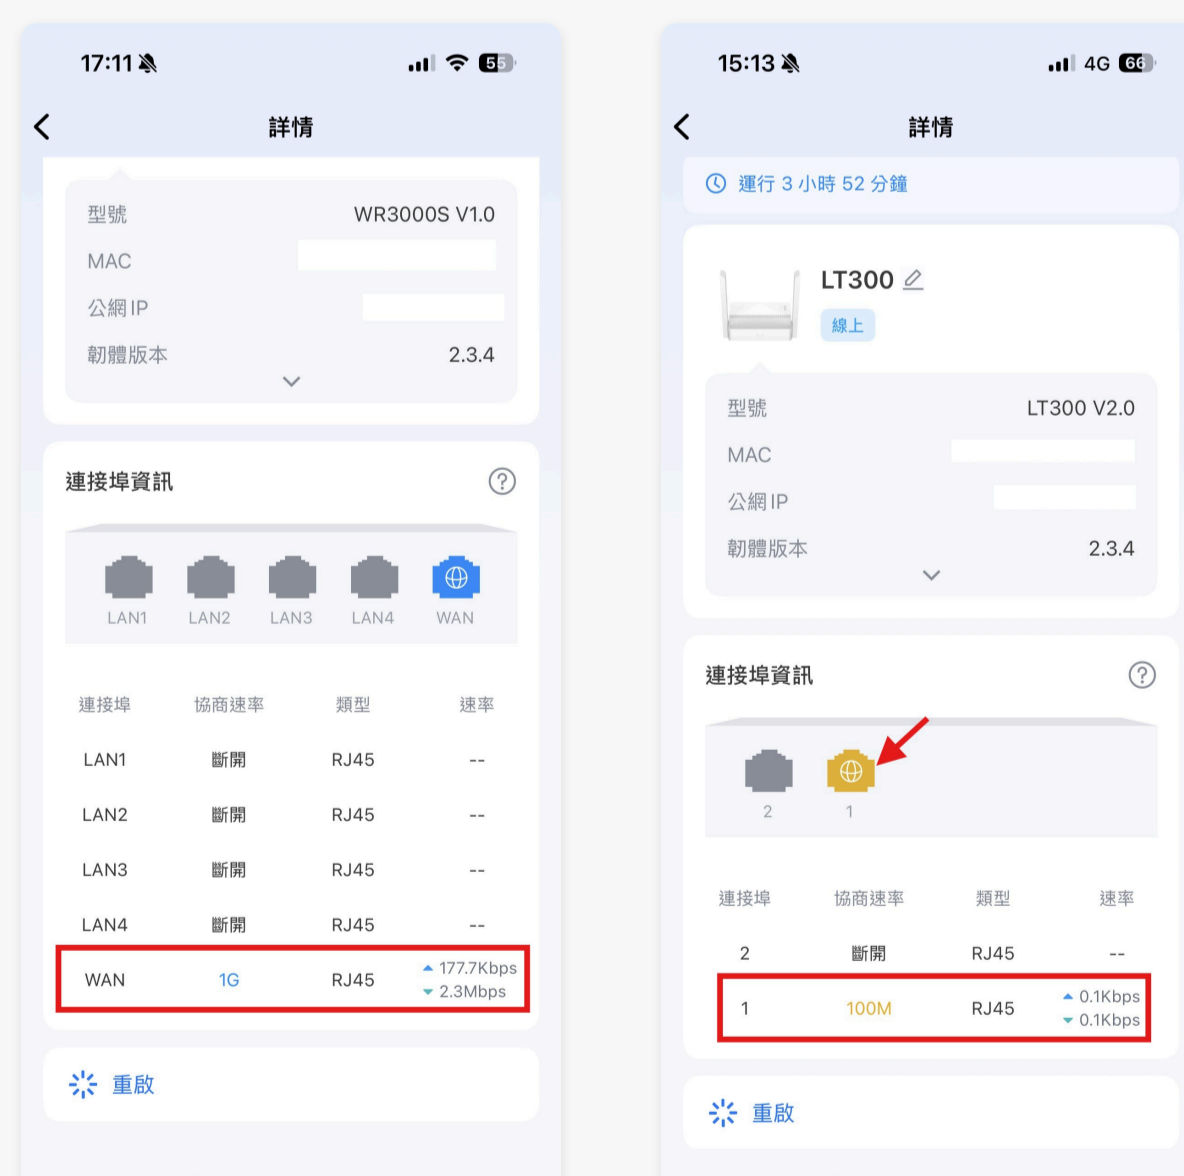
17:11 55

詳情

型號 WR3000S V1.0
MAC
公網 IP
韌體版本 2.3.4

連接埠資訊

LAN1 LAN2 LAN3 LAN4 WAN

| 連接埠 | 協商速率 | 類型 | 速率 |
|---|---|---|---|
| LAN1 | 斷開 | RJ45 | -- |
| LAN2 | 斷開 | RJ45 | -- |
| LAN3 | 斷開 | RJ45 | -- |
| LAN4 | 斷開 | RJ45 | -- |
| WAN | 1G | RJ45 | 177.7Kbps 2.3Mbps |

重啟

15:13 4G 66

詳情

運行 3 小時 52 分鐘

LT300
線上

型號 LT300 V2.0
MAC
公網 IP
韌體版本 2.3.4

連接埠資訊

2 1

| 連接埠 | 協商速率 | 類型 | 速率 |
|---|---|---|---|
| 2 | 斷開 | RJ45 | -- |
| 1 | 100M | RJ45 | 0.1Kbps 0.1Kbps |

重啟